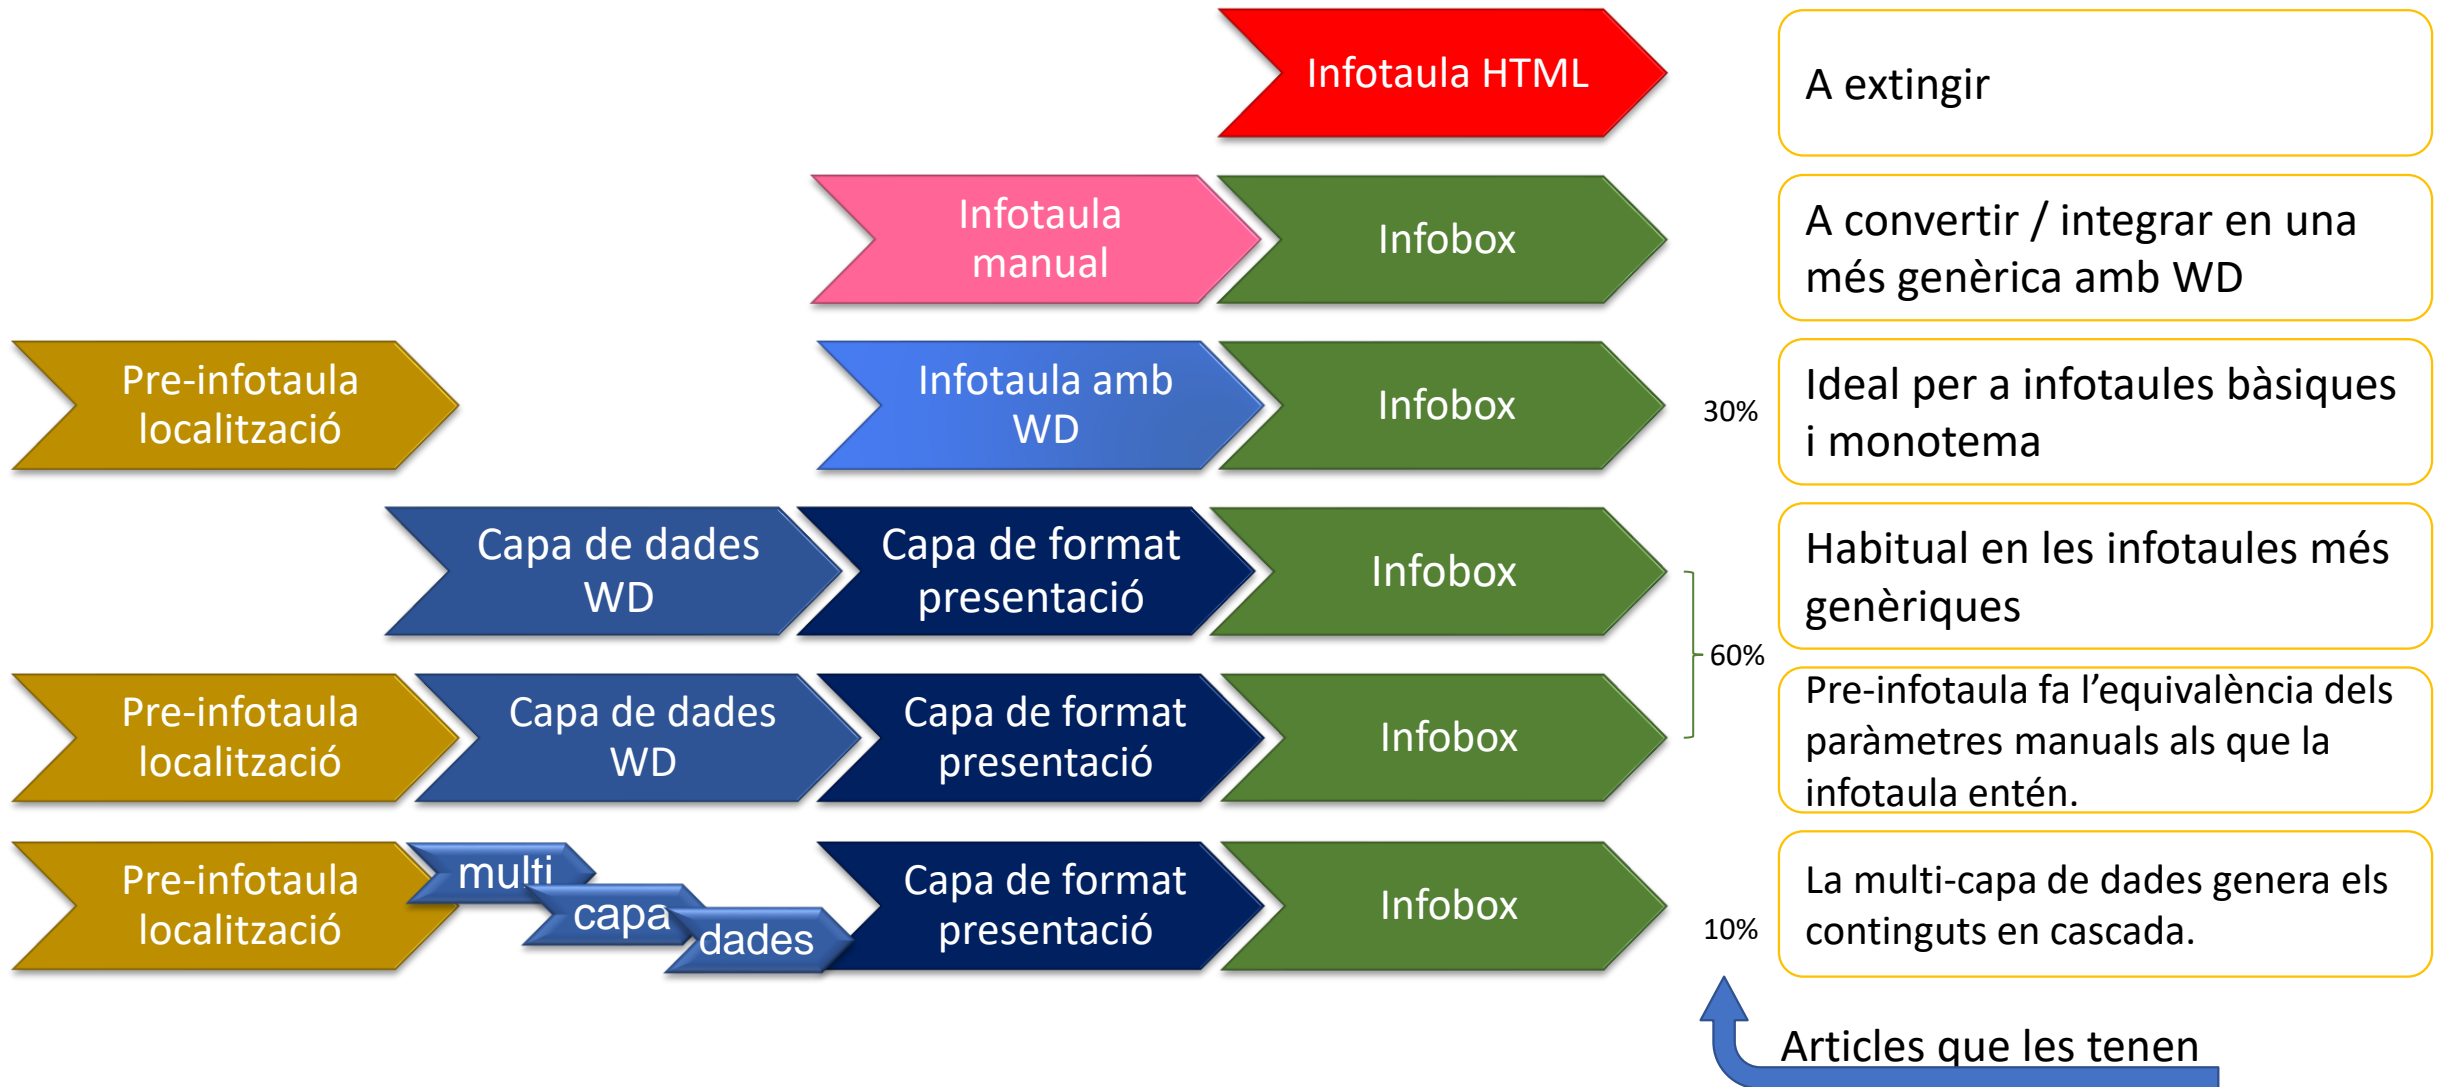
Infotaula HTML

A extingir

Infotaula manual

Infobox

A convertir / integrar en una més genèrica amb WD

Pre-infotaula localització

Infotaula amb WD

Infobox

30%

Ideal per a infotaules bàsiques i monotema

Capa de dades WD

Capa de format presentació

Infobox

Habitual en les infotaules més genèriques

60%

Pre-infotaula localització

Capa de dades WD

Capa de format presentació

Infobox

Pre-infotaula fa l’equivalència dels paràmetres manuals als que la infotaula entén.

Pre-infotaula localització

multi

capa

dades

Capa de format presentació

Infobox

10%

La multi-capa de dades genera els continguts en cascada.

Articles que les tenen